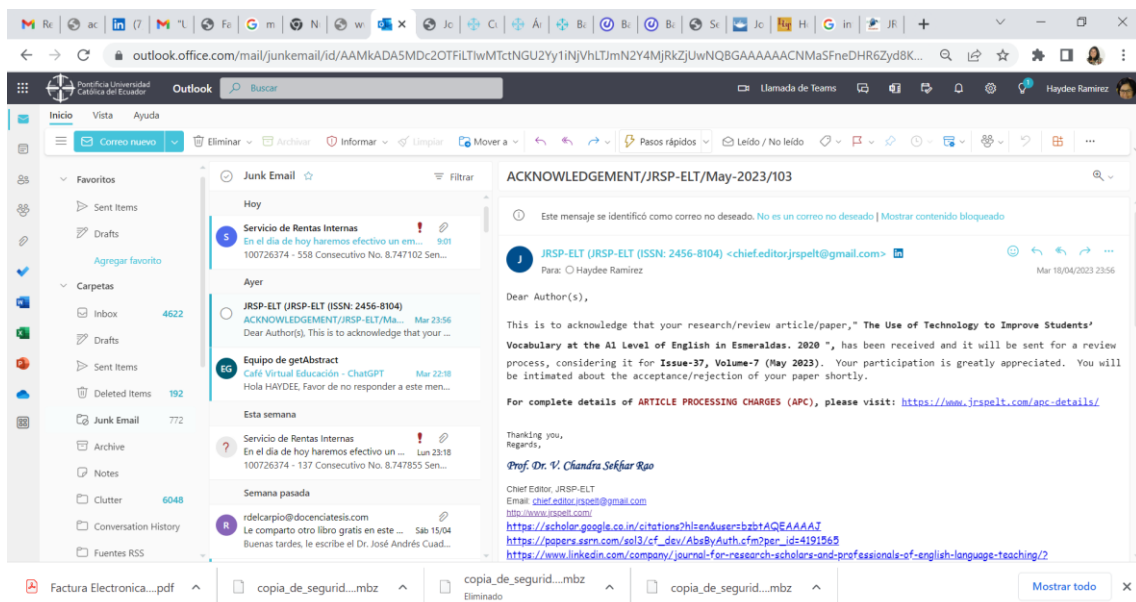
M Re | ac | (7 | M "L | Fe | G m | N | w | × | Jo | Ci | Ái | Be | Bi | Bi | Se | Jo | H | G in | JR | +

outlook.office.com/mail/junkemail/id/AAMkADA5MDc2OTFiLTIwMTctNGU2Yy1iNjVhLTJmN2Y4MjRkZjUwNQBGAAAAAACNMaSFneDHR6Zyd8K...

Pontificia Universidad Católica del Ecuador Outlook Buscar

Llamada de Teams Haydee Ramirez

Inicio Vista Ayuda

Correo nuevo | Eliminar | Archivar | Informar | Limpiar | Mover a | Pasos rápidos | Leído / No leído

Favoritos
Sent Items
Drafts
Agregar favorito
Carpetas
Inbox 4622
Drafts
Sent Items
Deleted Items 192
Junk Email 772
Archive
Notes
Clutter 6048
Conversation History
Fuentes RSS

Junk Email Filtrar

Hoy
Servicio de Rentas Internas
En el día de hoy haremos efectivo un em... 9:01
100726374 - 558 Consecutivo No. 8.747102 Sen...

Ayer
JRSP-ELT (JRSP-ELT (ISSN: 2456-8104)
ACKNOWLEDGEMENT/JRSP-ELT/Ma... Mar 23:56
Dear Author(s), This is to acknowledge that your ...

Equipo de getAbstract
Café Virtual Educación - ChatGPT Mar 22:18
Hola HAYDEE, Favor de no responder a este men...

Esta semana
Servicio de Rentas Internas
En el día de hoy haremos efectivo un ... Lun 23:18
100726374 - 137 Consecutivo No. 8.747855 Sen...

Semana pasada
rdelcarpio@docenciatesis.com
Le comparto otro libro gratis en este ... Sáb 15/04
Buenas tardes, le escribe el Dr. José Andrés Cuad...

ACKNOWLEDGEMENT/JRSP-ELT/May-2023/103

Este mensaje se identificó como correo no deseado. No es un correo no deseado | Mostrar contenido bloqueado

JRSP-ELT (JRSP-ELT (ISSN: 2456-8104) <chief.editor.jrspelt@gmail.com>
Para: Haydee Ramirez
Mar 18/04/2023 23:56

Dear Author(s),

This is to acknowledge that your research/review article/paper," The Use of Technology to Improve Students' Vocabulary at the A1 Level of English in Esmeraldas. 2020 ", has been received and it will be sent for a review process, considering it for Issue-37, Volume-7 (May 2023). Your participation is greatly appreciated. You will be intimated about the acceptance/rejection of your paper shortly.

For complete details of ARTICLE PROCESSING CHARGES (APC), please visit: https://www.jrspelt.com/apc-details/

Thanking you,
Regards,

Prof. Dr. V. Chandra Sekhar Rao

Chief Editor, JRSP-ELT
Email: chief.editor.jrspelt@gmail.com
http://www.jrspelt.com/
https://scholar.google.co.in/citations?hl=en&user=bzbtAQEAAAAJ
https://papers.ssrn.com/sol3/cf_dev/AbsByAuth.cfm?per_id=4191565
https://www.linkedin.com/company/journal-for-research-scholars-and-professionals-of-english-language-teaching/?

Factura Electronica....pdf | copia_de_segurid....mbz | copia_de_segurid....mbz Eliminado | copia_de_segurid....mbz | Mostrar todo